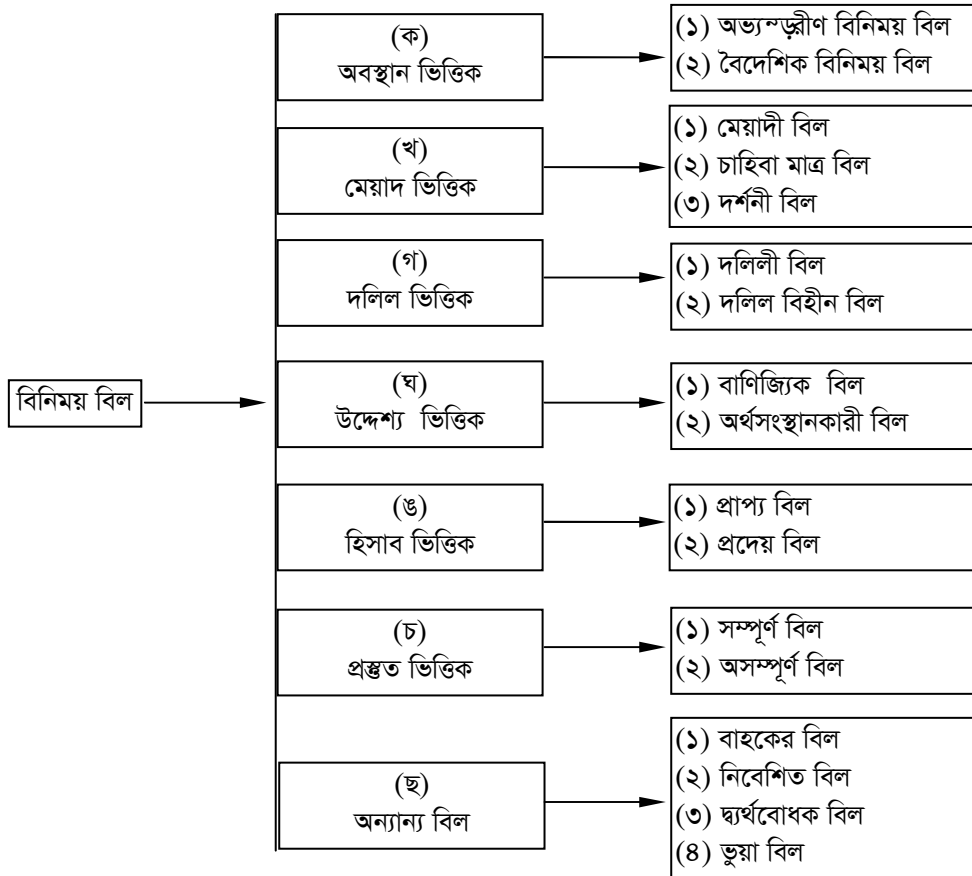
বিনিময় বিল

(ক)
অবস্থান ভিত্তিক

(১) অভ্যন্ড়ীণ বিনিময় বিল
(২) বৈদেশিক বিনিময় বিল

(খ)
মেয়াদ ভিত্তিক

(১) মেয়াদী বিল
(২) চাহিবা মাত্র বিল
(৩) দর্শনী বিল

(গ)
দলিল ভিত্তিক

(১) দলিলী বিল
(২) দলিল বিহীন বিল

(ঘ)
উদ্দেশ্য ভিত্তিক

(১) বাণিজ্যিক বিল
(২) অর্থসংস্থানকারী বিল

(ঙ)
হিসাব ভিত্তিক

(১) প্রাপ্য বিল
(২) প্রদেয় বিল

(চ)
প্রস্তুত ভিত্তিক

(১) সম্পূর্ণ বিল
(২) অসম্পূর্ণ বিল

(ছ)
অন্যান্য বিল

(১) বাহকের বিল
(২) নিবেশিত বিল
(৩) দ্ব্যর্থবোধক বিল
(৪) ভুয়া বিল